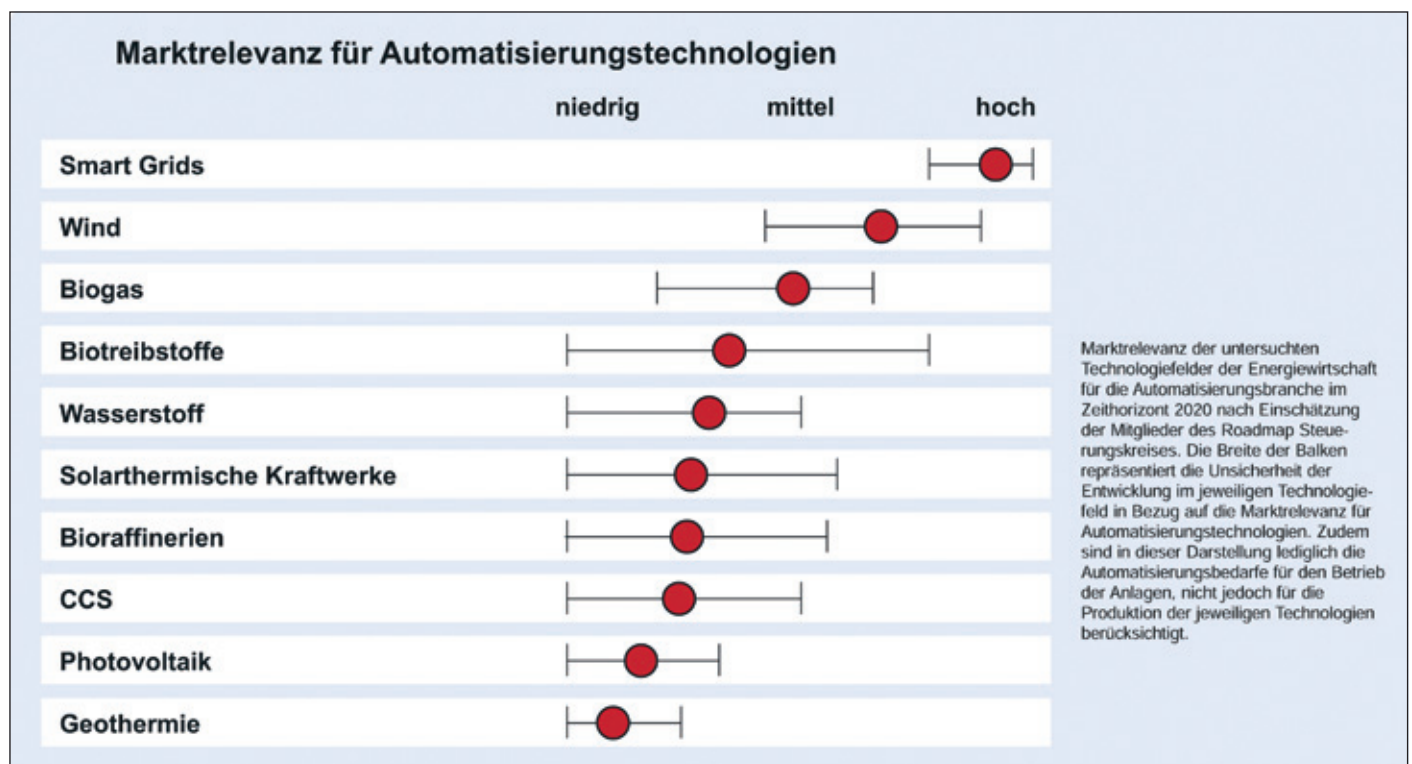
Marktrelevanz für Automatisierungstechnologien

niedrig mittel hoch

Smart Grids

Wind

Biogas

Biotreibstoffe

Wasserstoff

Solarthermische Kraftwerke

Bioraffinerien

CCS

Photovoltaik

Geothermie

Marktrelevanz der untersuchten Technologiefelder der Energiewirtschaft für die Automatisierungsbranche im Zeithorizont 2020 nach Einschätzung der Mitglieder des Roadmap Steuerungskreises. Die Breite der Balken repräsentiert die Unsicherheit der Entwicklung im jeweiligen Technologiefeld in Bezug auf die Marktrelevanz für Automatisierungstechnologien. Zudem sind in dieser Darstellung lediglich die Automatisierungsbedarfe für den Betrieb der Anlagen, nicht jedoch für die Produktion der jeweiligen Technologien berücksichtigt.